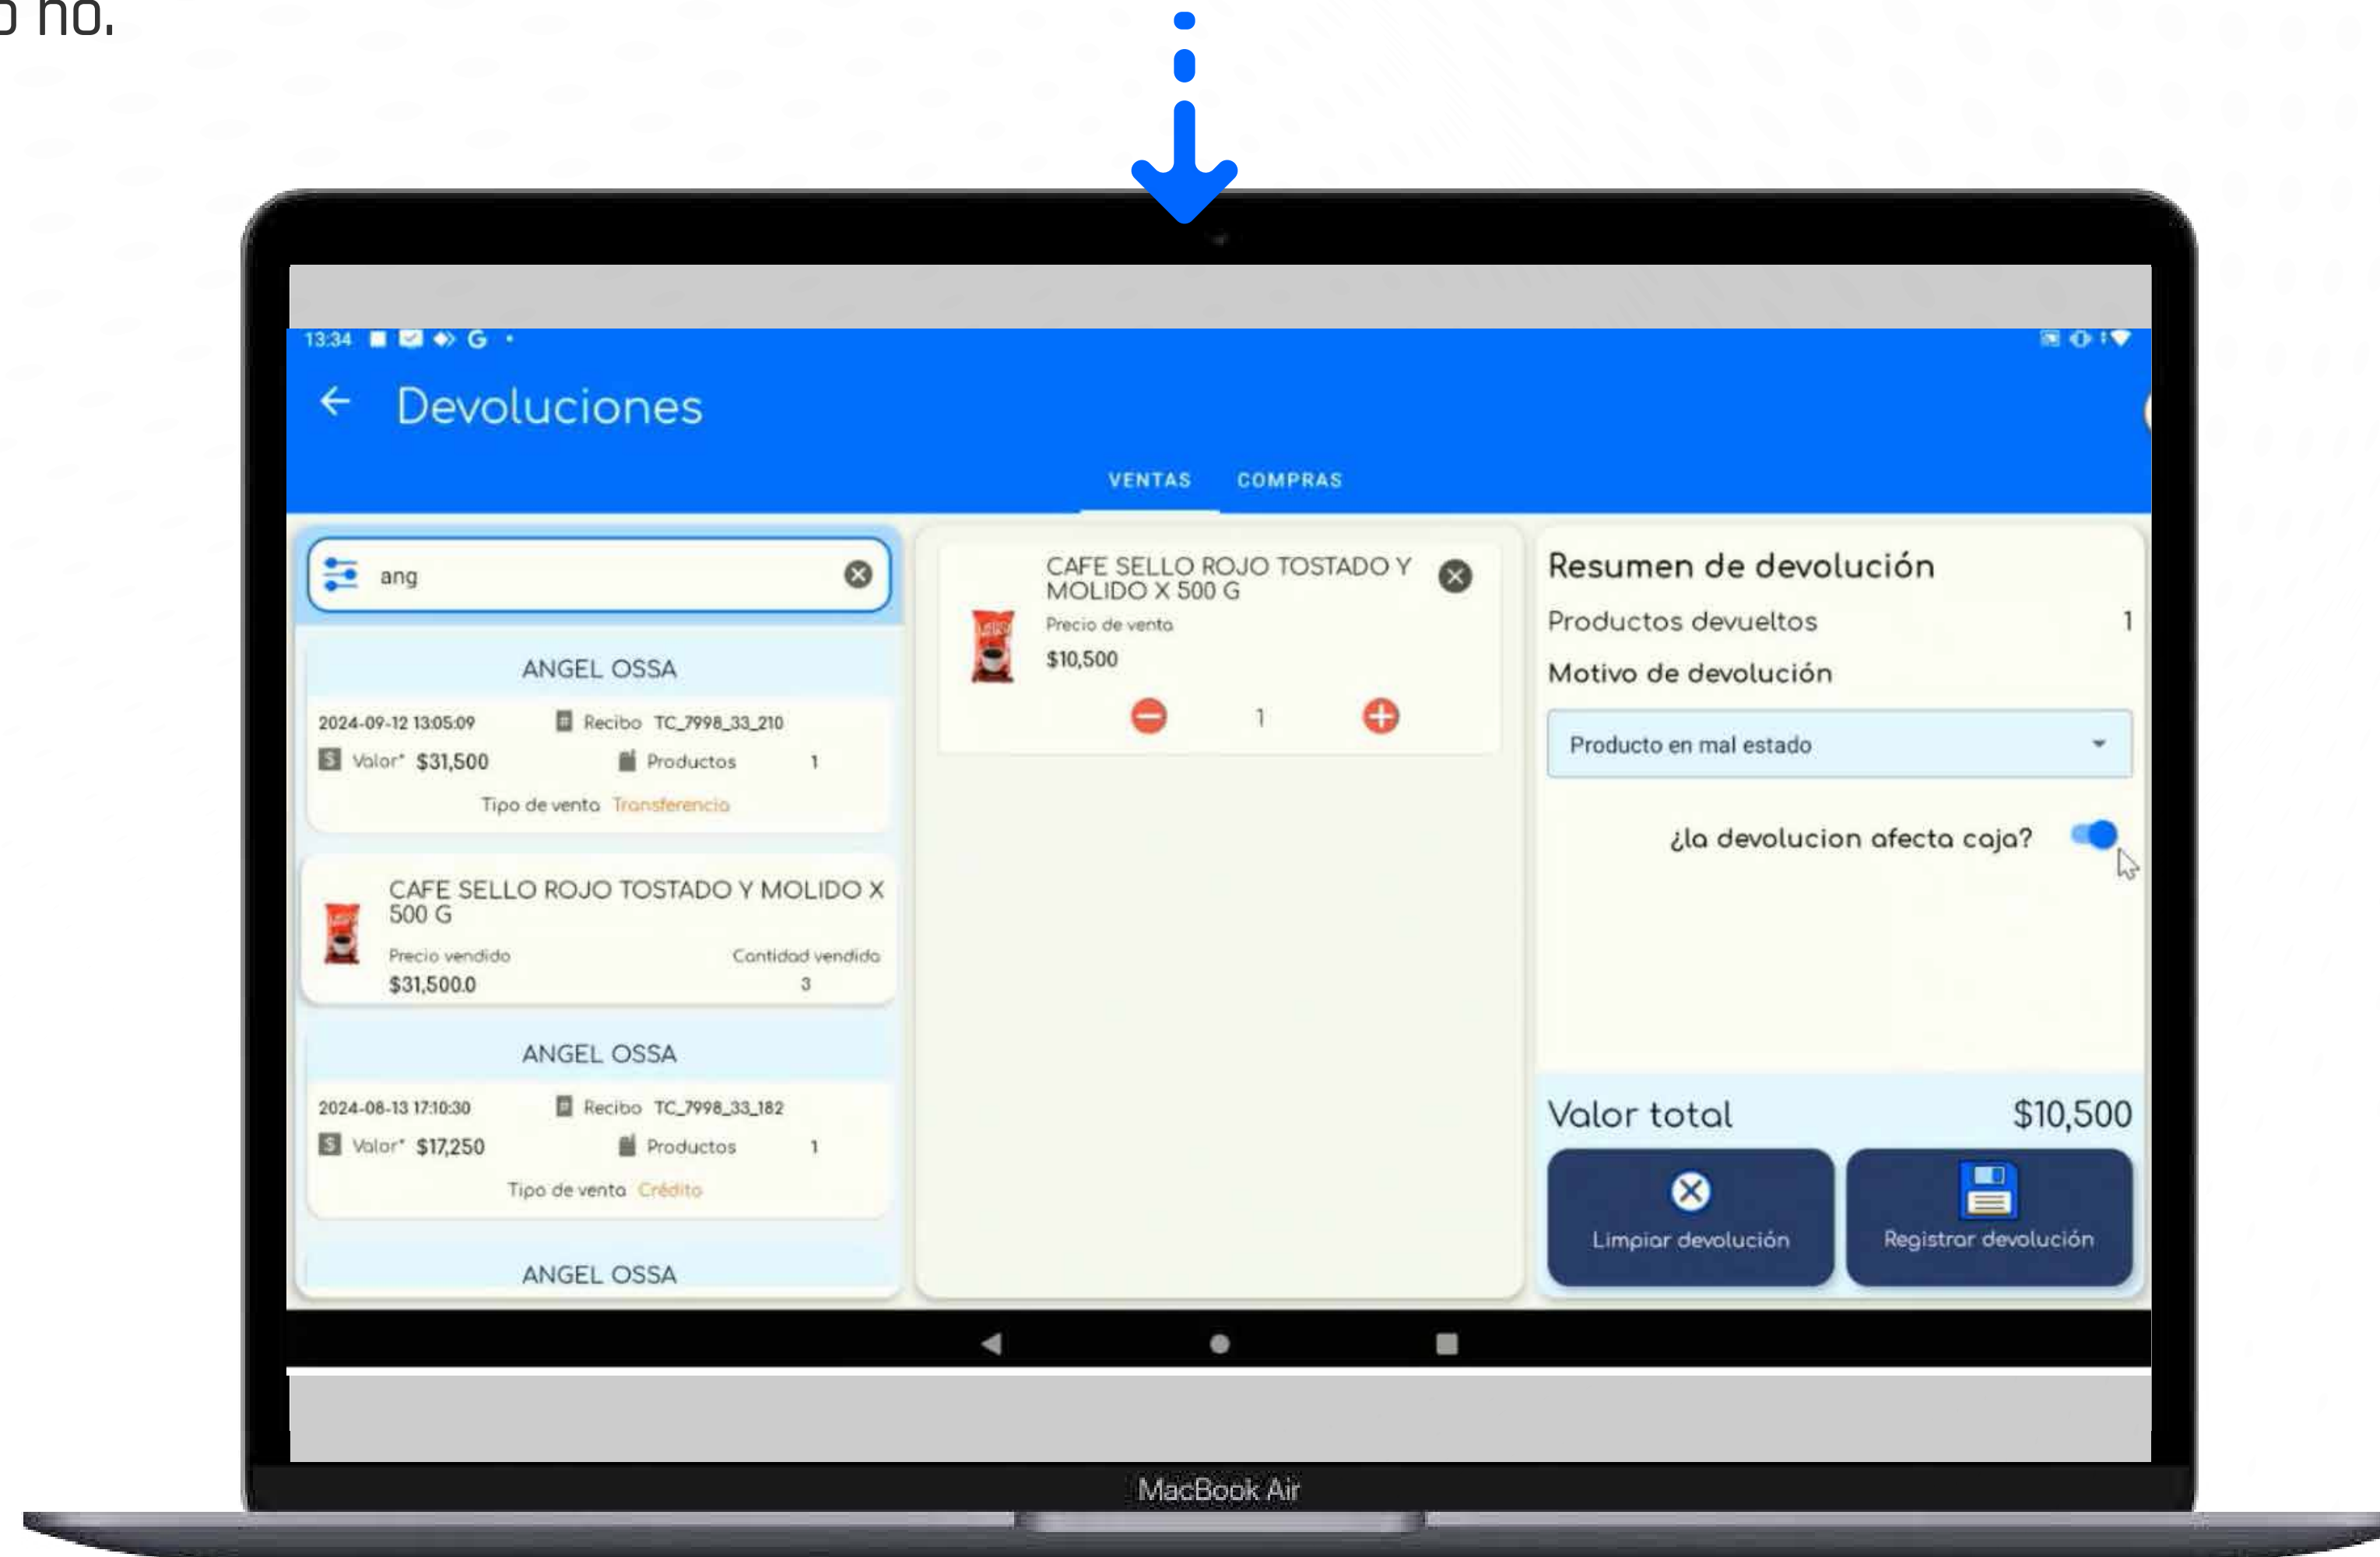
o no.

13:34

Devoluciones

VENTAS COMPRAS

ang

ANGEL OSSA

2024-09-12 13:05:09 Recibo TC_7998_33_210

Valor* $31,500 Productos 1

Tipo de venta Transferencia

CAFE SELLO ROJO TOSTADO Y MOLIDO X 500 G

Precio vendido $31,500.0

Cantidad vendida 3

ANGEL OSSA

2024-08-13 17:10:30 Recibo TC_7998_33_182

Valor* $17,250 Productos 1

Tipo de venta Crédito

ANGEL OSSA

CAFE SELLO ROJO TOSTADO Y MOLIDO X 500 G

Precio de venta

$10,500

1

Resumen de devolución

Productos devueltos 1

Motivo de devolución

Producto en mal estado

¿la devolucion afecta caja?

Valor total $10,500

Limpiar devolución

Registrar devolución

MacBook Air